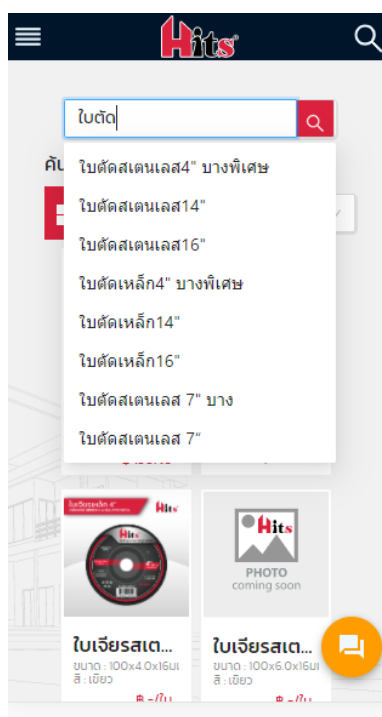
Hits

ใบตัด

ค้

ใบตัดสเตนเลส4" บางพิเศษ
ใบตัดสเตนเลส14"
ใบตัดสเตนเลส16"
ใบตัดเหล็ก4" บางพิเศษ
ใบตัดเหล็ก14"
ใบตัดเหล็ก16"
ใบตัดสเตนเลส 7" บาง
ใบตัดสเตนเลส 7"

Hits

Hits
PHOTO
coming soon

ใบเจียรสเต...
ขนาด : 100x4.0x16ม
สี : เขียว
฿ -/ใบ

ใบเจียรสเต...
ขนาด : 100x6.0x16ม
สี : เขียว
฿ -/ใบ